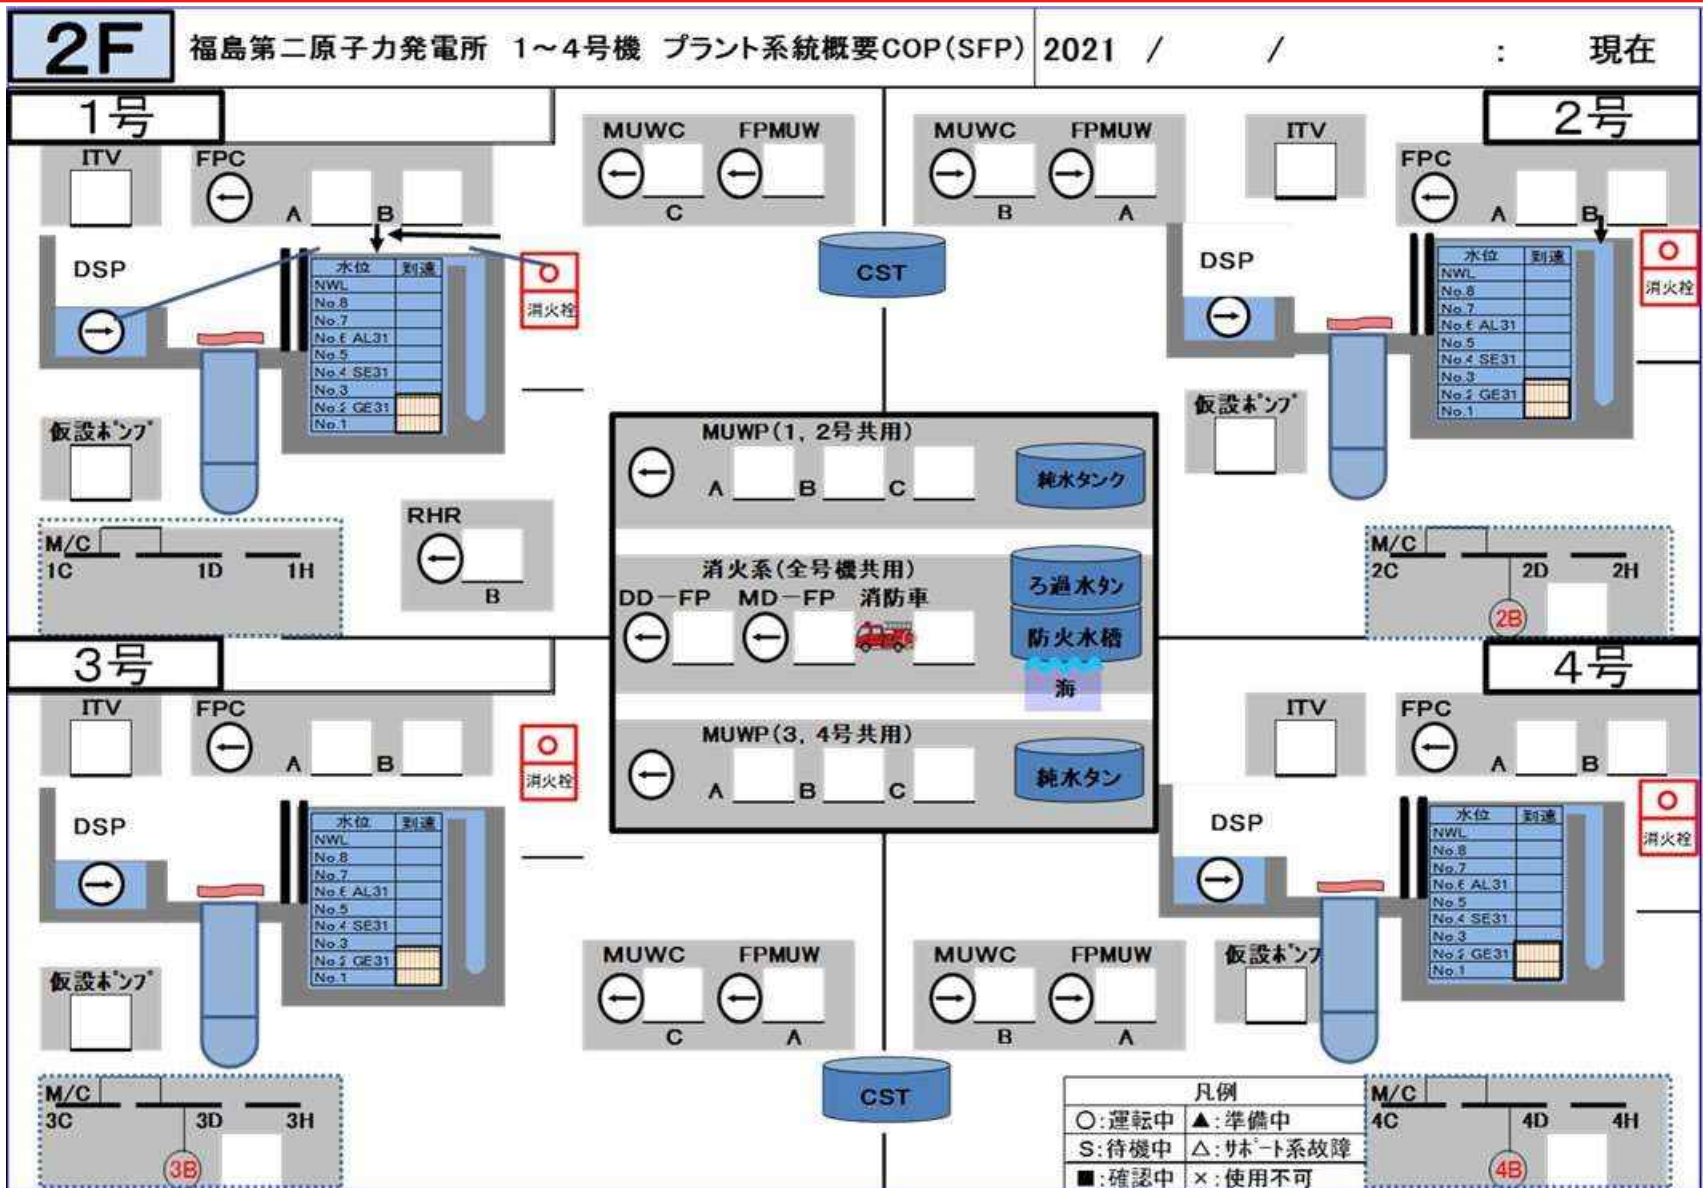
2F 福島第二原子力発電所 1～4号機 プラント系統概要COP(SFP) 2021 / / : 現在

1号

ITV

FPC
A B

DSP

| 水位 | 到達 |
|---|---|
| NWL | |
| No.8 | |
| No.7 | |
| No.6 AL31 | |
| No.5 | |
| No.4 SE31 | |
| No.3 | |
| No.2 GE31 | |
| No.1 | |

消火栓

仮設ポンプ

M/C
1C 1D 1H

RHR
B

MUWC FPMUW
C

MUWC FPMUW
B A

CST

ITV

2号

FPC
A B

DSP

| 水位 | 到達 |
|---|---|
| NWL | |
| No.8 | |
| No.7 | |
| No.6 AL31 | |
| No.5 | |
| No.4 SE31 | |
| No.3 | |
| No.2 GE31 | |
| No.1 | |

消火栓

仮設ポンプ

MUWP(1, 2号共用)
A B C
純水タンク

消火系(全号機共用)
DD－FP MD－FP 消防車
ろ過水タン
防火水槽
海

M/C
2C 2D 2H
2B

3号

ITV

FPC
A B

消火栓

DSP

| 水位 | 到達 |
|---|---|
| NWL | |
| No.8 | |
| No.7 | |
| No.6 AL31 | |
| No.5 | |
| No.4 SE31 | |
| No.3 | |
| No.2 GE31 | |
| No.1 | |

仮設ポンプ

M/C
3C 3D 3H
3B

MUWP(3, 4号共用)
A B C
純水タン

4号

ITV

FPC
A B

消火栓

DSP

| 水位 | 到達 |
|---|---|
| NWL | |
| No.8 | |
| No.7 | |
| No.6 AL31 | |
| No.5 | |
| No.4 SE31 | |
| No.3 | |
| No.2 GE31 | |
| No.1 | |

MUWC FPMUW
C A

MUWC FPMUW
B A

仮設ポンプ

CST

| 凡例 | |
|---|---|
| ○:運転中 | ▲:準備中 |
| S:待機中 | △:サポート系故障 |
| ■:確認中 | ×:使用不可 |

M/C
4C 4D 4H
4B